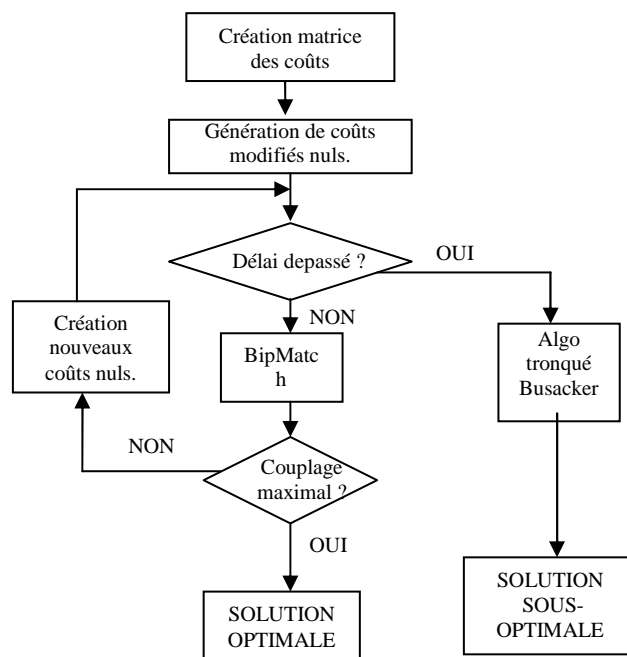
Création matrice des coûts

Génération de coûts modifiés nuls.

Délai depassé ?

OUI

NON

Création nouveaux coûts nuls.

BipMatc h

Algo tronqué Busacker

NON

Couplage maximal ?

OUI

SOLUTION OPTIMALE

SOLUTION SOUS-OPTIMALE